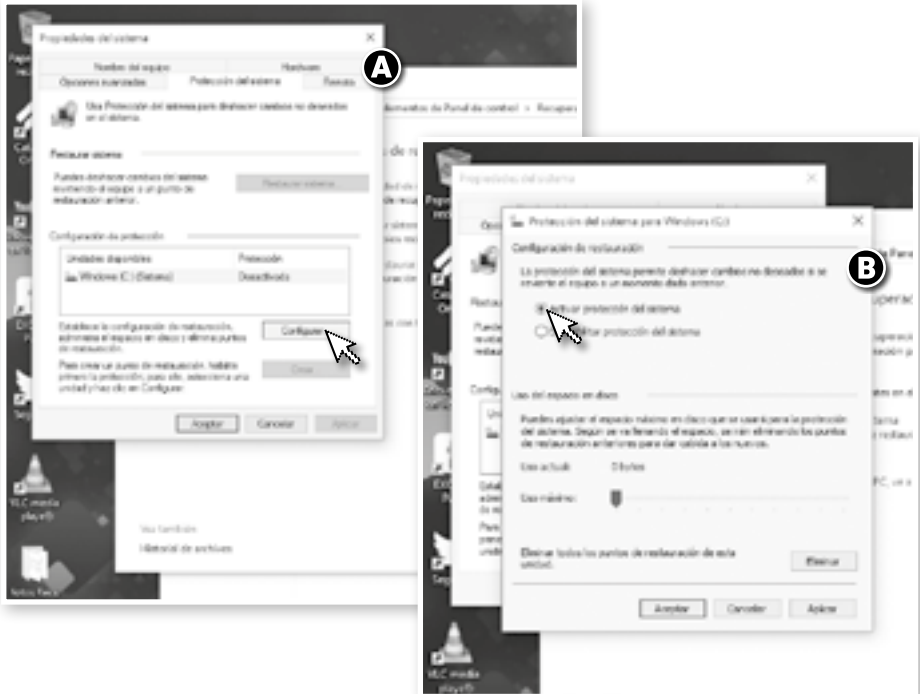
Propiedades del sistema

A

Nombre del equipo | Hardware
Opciones avanzadas | Protección del sistema | Remoto

Usa Protección del sistema para deshacer cambios no deseados en el sistema.

Restaurar sistema

Puedes deshacer cambios del sistema revirtiendo el equipo a un punto de restauración anterior.

Restaurar sistema...

Configuración de protección

| Unidades disponibles | Protección |
|---|---|
| Windows (C:) (Sistema) | Desactivado |

Establece la configuración de restauración, administra el espacio en disco y elimina puntos de restauración.

Configurar...

Para crear un punto de restauración, habilita primero la protección; para ello, selecciona una unidad y haz clic en Configurar.

Crear...

Aceptar | Cancelar | Aplicar

Elementos de Panel de control > Recuper

Vea también
Historial de archivos

VLC media player

B

Propiedades del sistema

Protección del sistema para Windows (C:)

Configuración de restauración

La protección del sistema permite deshacer cambios no deseados si se revierte el equipo a un momento dado anterior.

Activar protección del sistema
Desactivar protección del sistema

Uso del espacio en disco

Puedes ajustar el espacio máximo en disco que se usará para la protección del sistema. Según se va llenando el espacio, se irán eliminando los puntos de restauración anteriores para dar cabida a los nuevos.

Uso actual: 0 bytes

Uso máximo:

Eliminar todos los puntos de restauración de esta unidad.

Eliminar

Aceptar | Cancelar | Aplicar

VLC media player